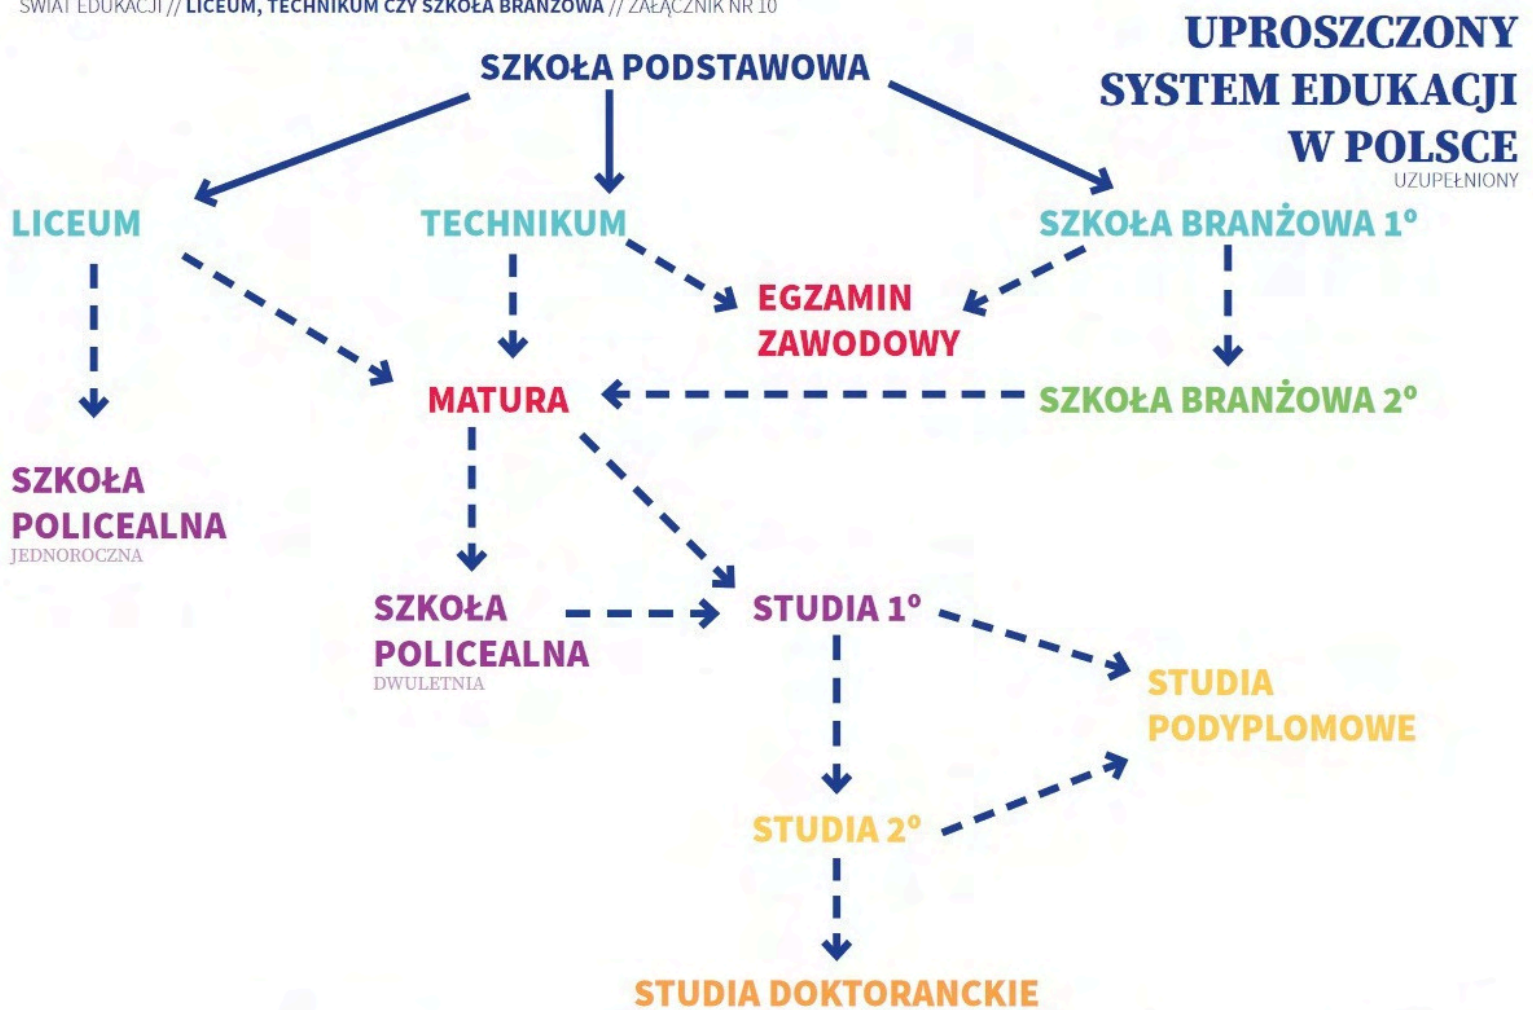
ŚWIAT EDUKACJI // LICEUM, TECHNIKUM CZY SZKOŁA BRANŻOWA // ZAŁĄCZNIK NR 10

UPROSZCZONY SYSTEM EDUKACJI W POLSCE
UZUPEŁNIONY

SZKOŁA PODSTAWOWA

LICEUM

TECHNIKUM

SZKOŁA BRANŻOWA 1°

EGZAMIN ZAWODOWY

MATURA

SZKOŁA BRANŻOWA 2°

SZKOŁA POLICEALNA
JEDNOROCZNA

SZKOŁA POLICEALNA
DWULETNIA

STUDIA 1°

STUDIA PODYPLOMOWE

STUDIA 2°

STUDIA DOKTORANCKIE